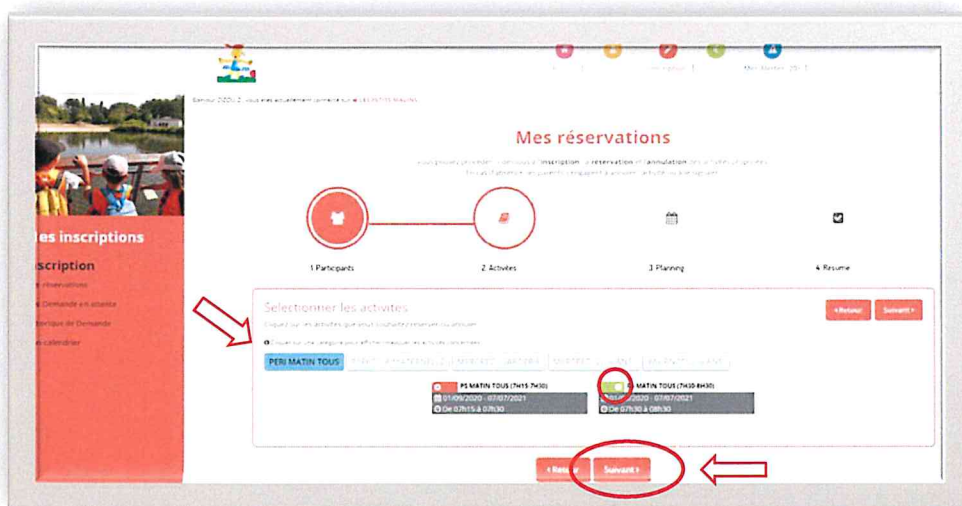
Mes Alertes 2021

Bonjour 2020, 2, vous êtes actuellement connecté sur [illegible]

Mes réservations

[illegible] inscription, réservation et annulation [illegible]

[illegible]

les inscriptions

scription

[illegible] réservations

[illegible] Demande en attente

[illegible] torique de Demande

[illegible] calendrier

1 Participants

2. Activites

3. Planning

4. Resume

Selectionner les activites

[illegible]

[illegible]

< Retour

Suivant >

PERI MATIN TOUS

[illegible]

PS MATIN TOUS (7H15-7H30)

01/09/2020 - 07/07/2021

De 07h15 à 07h30

MATIN TOUS (7H30-8H30)

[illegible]/2020 - 07/07/2021

De 07h30 à 08h30

< Retour

Suivant >